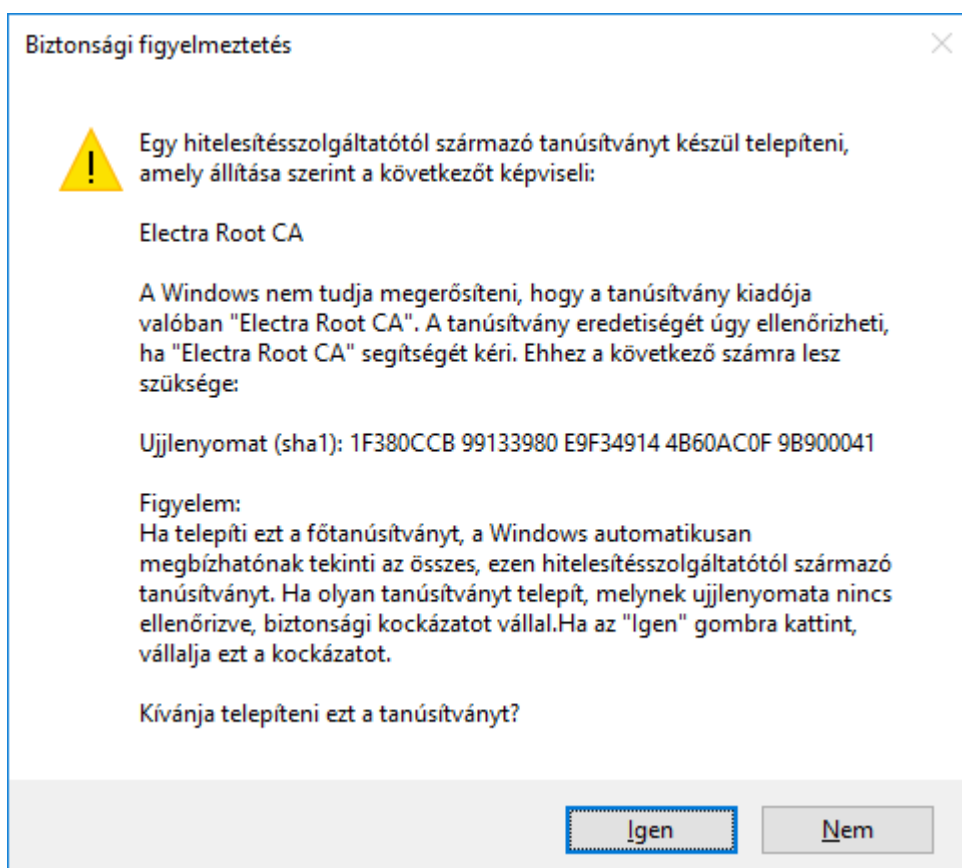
Biztonsági figyelmeztetés

Egy hitelesítésszolgáltatótól származó tanúsítványt készül telepíteni, amely állítása szerint a következőt képviseli:

Electra Root CA

A Windows nem tudja megerősíteni, hogy a tanúsítvány kiadója valóban "Electra Root CA". A tanúsítvány eredetiségét úgy ellenőrizheti, ha "Electra Root CA" segítségét kéri. Ehhez a következő számra lesz szüksége:

Ujjlenyomat (sha1): 1F380CCB 99133980 E9F34914 4B60AC0F 9B900041

Figyelem:
Ha telepíti ezt a főtanúsítványt, a Windows automatikusan megbízhatónak tekinti az összes, ezen hitelesítésszolgáltatótól származó tanúsítványt. Ha olyan tanúsítványt telepít, melynek ujjlenyomata nincs ellenőrizve, biztonsági kockázatot vállal.Ha az "Igen" gombra kattint, vállalja ezt a kockázatot.

Kívánja telepíteni ezt a tanúsítványt?

Igen

Nem